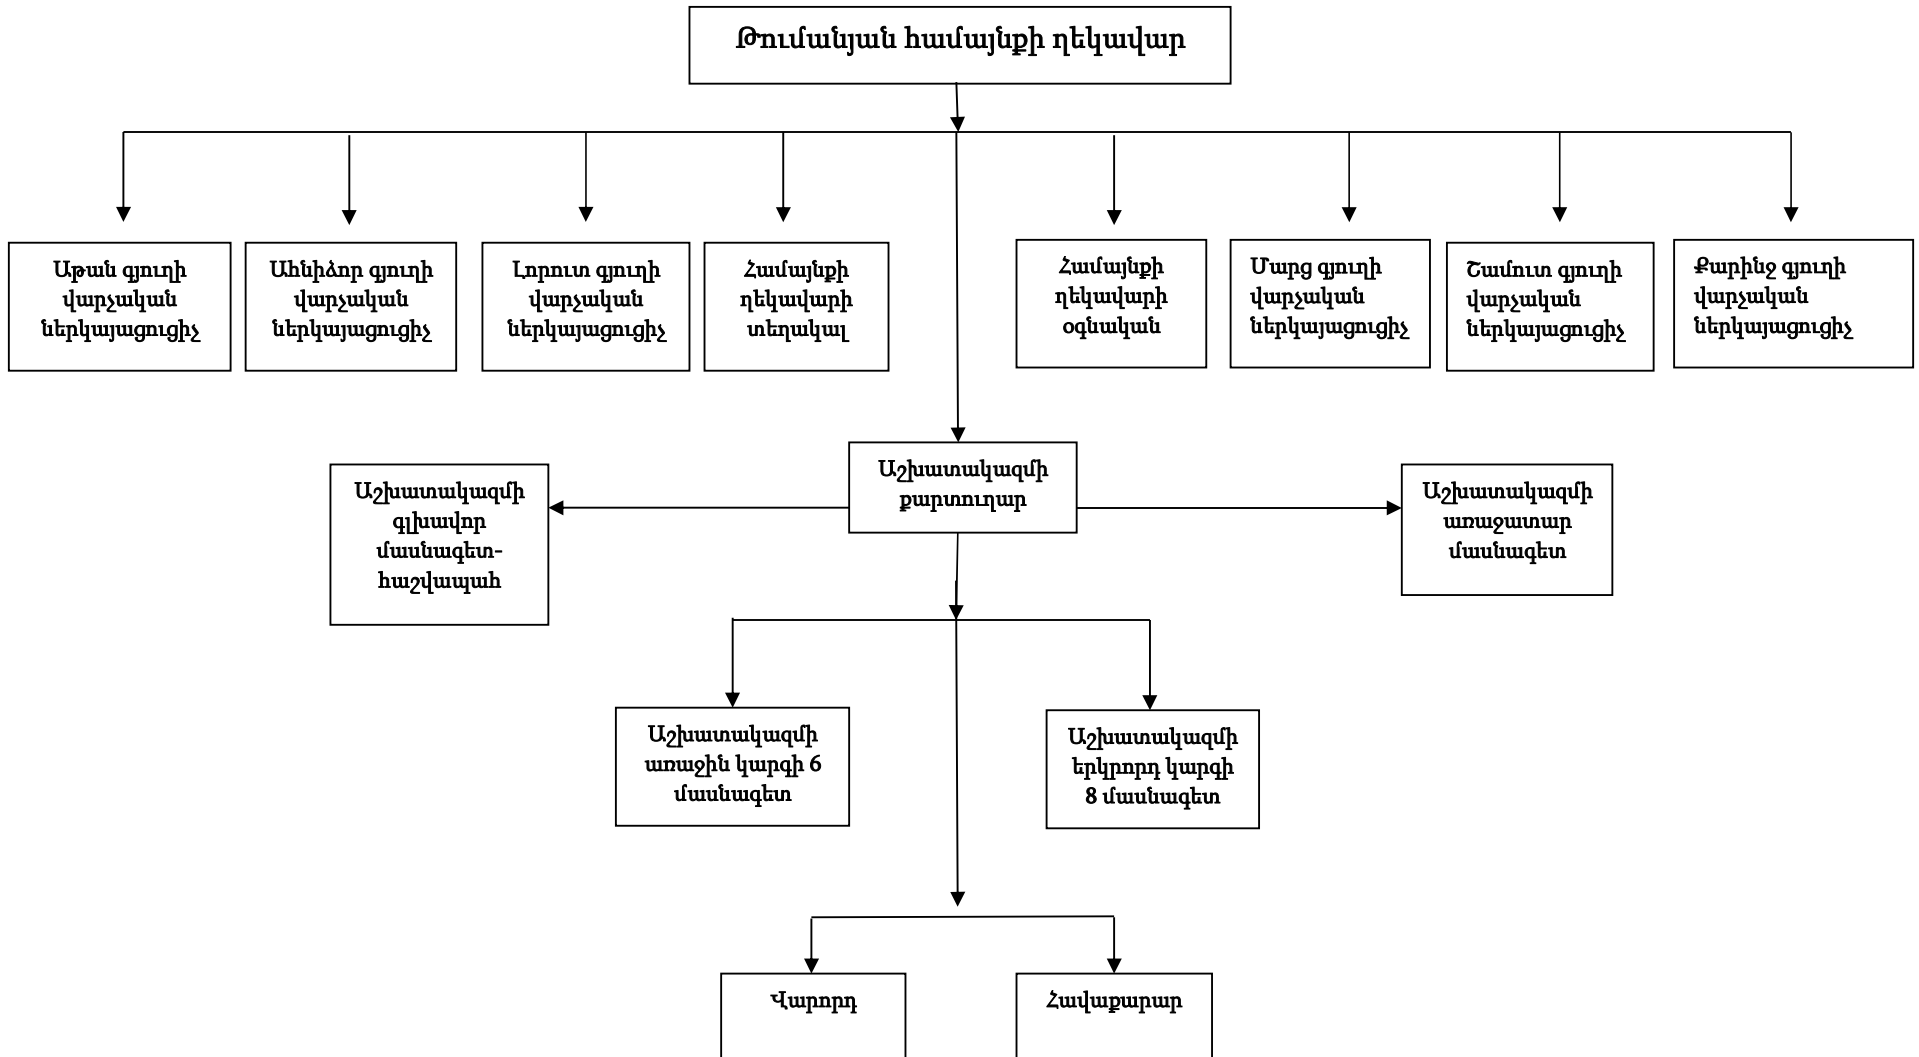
Թումանյան համայնքի ղեկավար

Աթան գյուղի վարչական ներկայացուցիչ

Ահնիձոր գյուղի վարչական ներկայացուցիչ

Լորուտ գյուղի վարչական ներկայացուցիչ

Համայնքի ղեկավարի տեղակալ

Համայնքի ղեկավարի օգնական

Մարց գյուղի վարչական ներկայացուցիչ

Շամուտ գյուղի վարչական ներկայացուցիչ

Քարինջ գյուղի վարչական ներկայացուցիչ

Աշխատակազմի գլխավոր մասնագետ-հաշվապահ

Աշխատակազմի քարտուղար

Աշխատակազմի առաջատար մասնագետ

Աշխատակազմի առաջին կարգի 6 մասնագետ

Աշխատակազմի երկրորդ կարգի 8 մասնագետ

Վարորդ

Հավաքարար